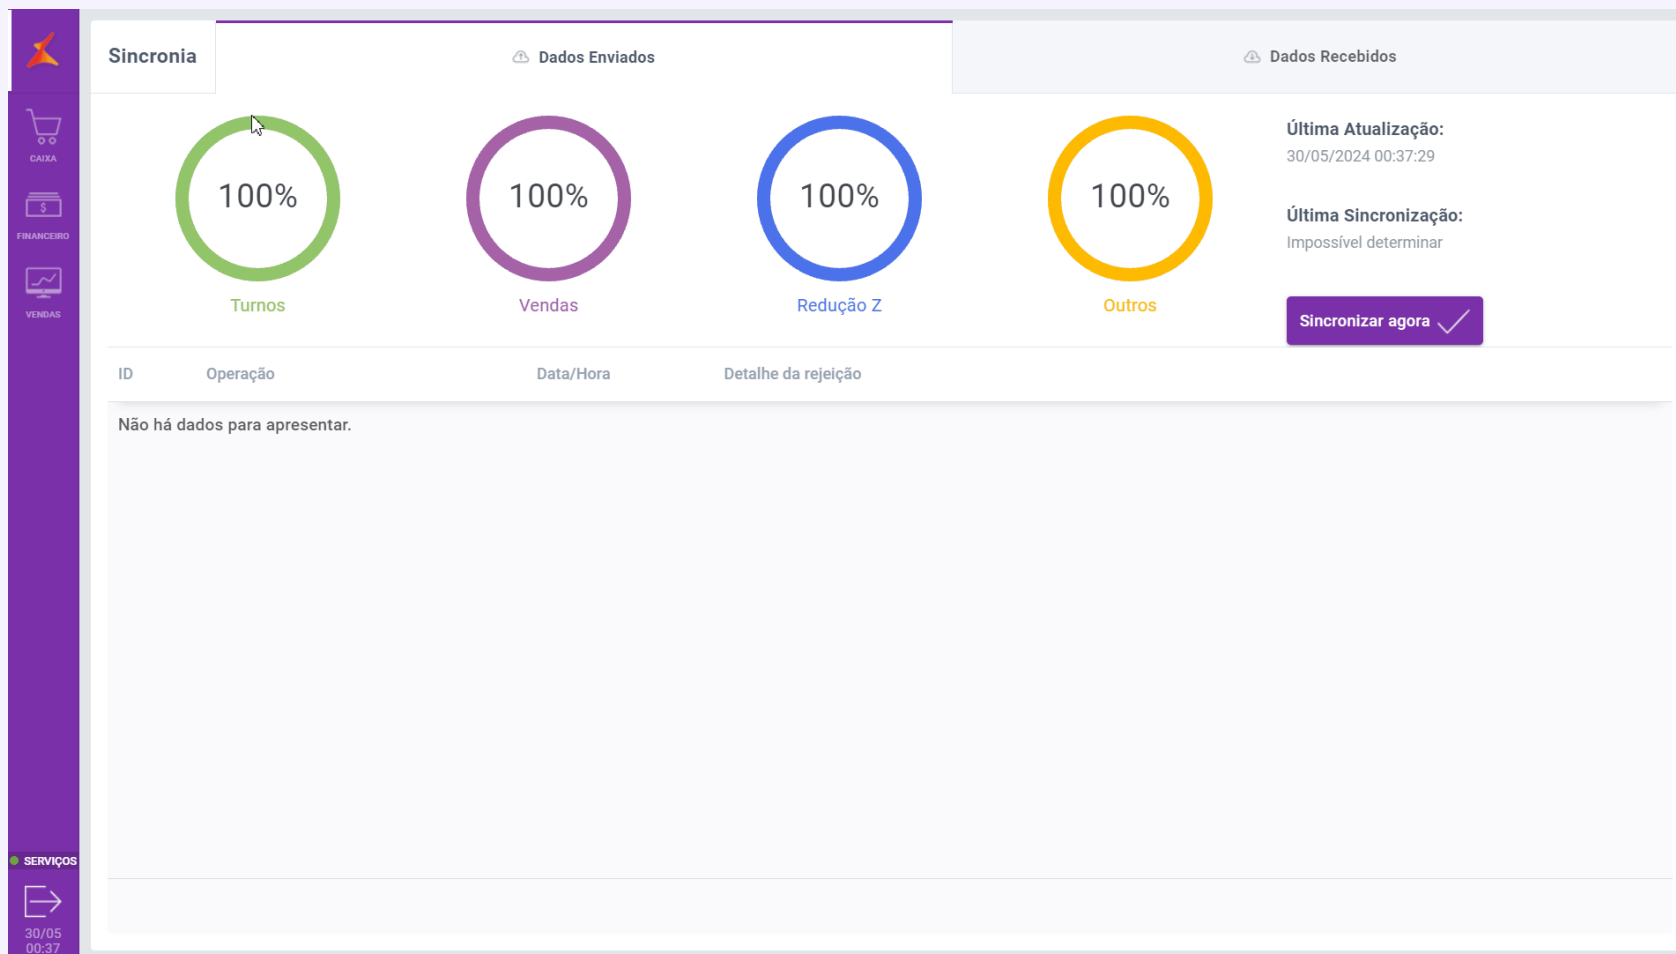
CAIXA
$
FINANCEIRO
VENDAS

Sincronia

Dados Enviados

Dados Recebidos

100%
Turnos

100%
Vendas

100%
Redução Z

100%
Outros

Última Atualização:
30/05/2024 00:37:29

Última Sincronização:
Impossível determinar

Sincronizar agora

| ID | Operação | Data/Hora | Detalhe da rejeição |
|---|---|---|---|

Não há dados para apresentar.

SERVIÇOS

30/05
00:37